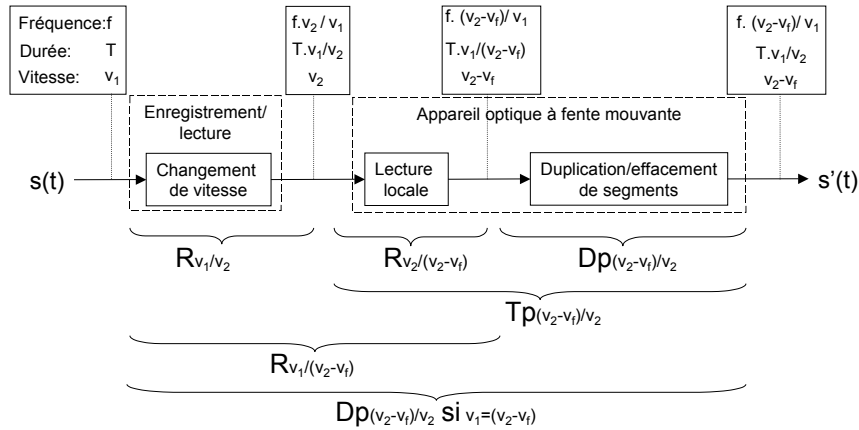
Fréquence:f
Durée: T
Vitesse: $v_1$

$f.v_2 / v_1$
$T.v_1/v_2$
$v_2$

$f. (v_2-v_f)/ v_1$
$T.v_1/(v_2-v_f)$
$v_2-v_f$

$f. (v_2-v_f)/ v_1$
$T.v_1/v_2$
$v_2-v_f$

Enregistrement/ lecture

Appareil optique à fente mouvante

s(t)

Changement de vitesse

Lecture locale

Duplication/effacement de segments

s'(t)

$R_{v_1/v_2}$

$R_{v_2/(v_2-v_f)}$

$Dp_{(v_2-v_f)/v_2}$

$Tp_{(v_2-v_f)/v_2}$

$R_{v_1/(v_2-v_f)}$

$Dp_{(v_2-v_f)/v_2}$ si $v_1=(v_2-v_f)$